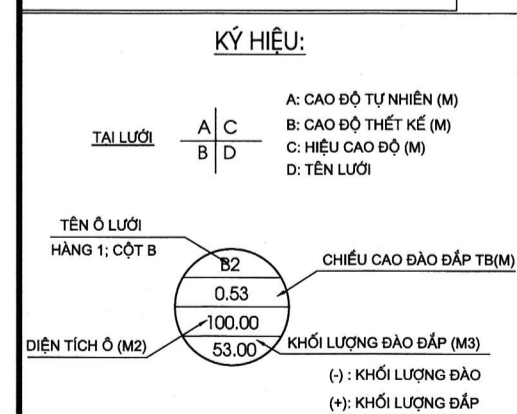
KÝ HIỆU:

TAI LƯỚI

| A | C |
|---|---|
| B | D |

A: CAO ĐỘ TỰ NHIÊN (M)
B: CAO ĐỘ THẾT KẾ (M)
C: HIỆU CAO ĐỘ (M)
D: TÊN LƯỚI

TÊN Ô LƯỚI
HÀNG 1; CỘT B

B2
0.53
100.00
53.00

CHIỀU CAO ĐÀO ĐẮP TB(M)

DIỆN TÍCH Ô (M2)

KHỐI LƯỢNG ĐÀO ĐẮP (M3)

(-) : KHỐI LƯỢNG ĐÀO
(+): KHỐI LƯỢNG ĐẮP